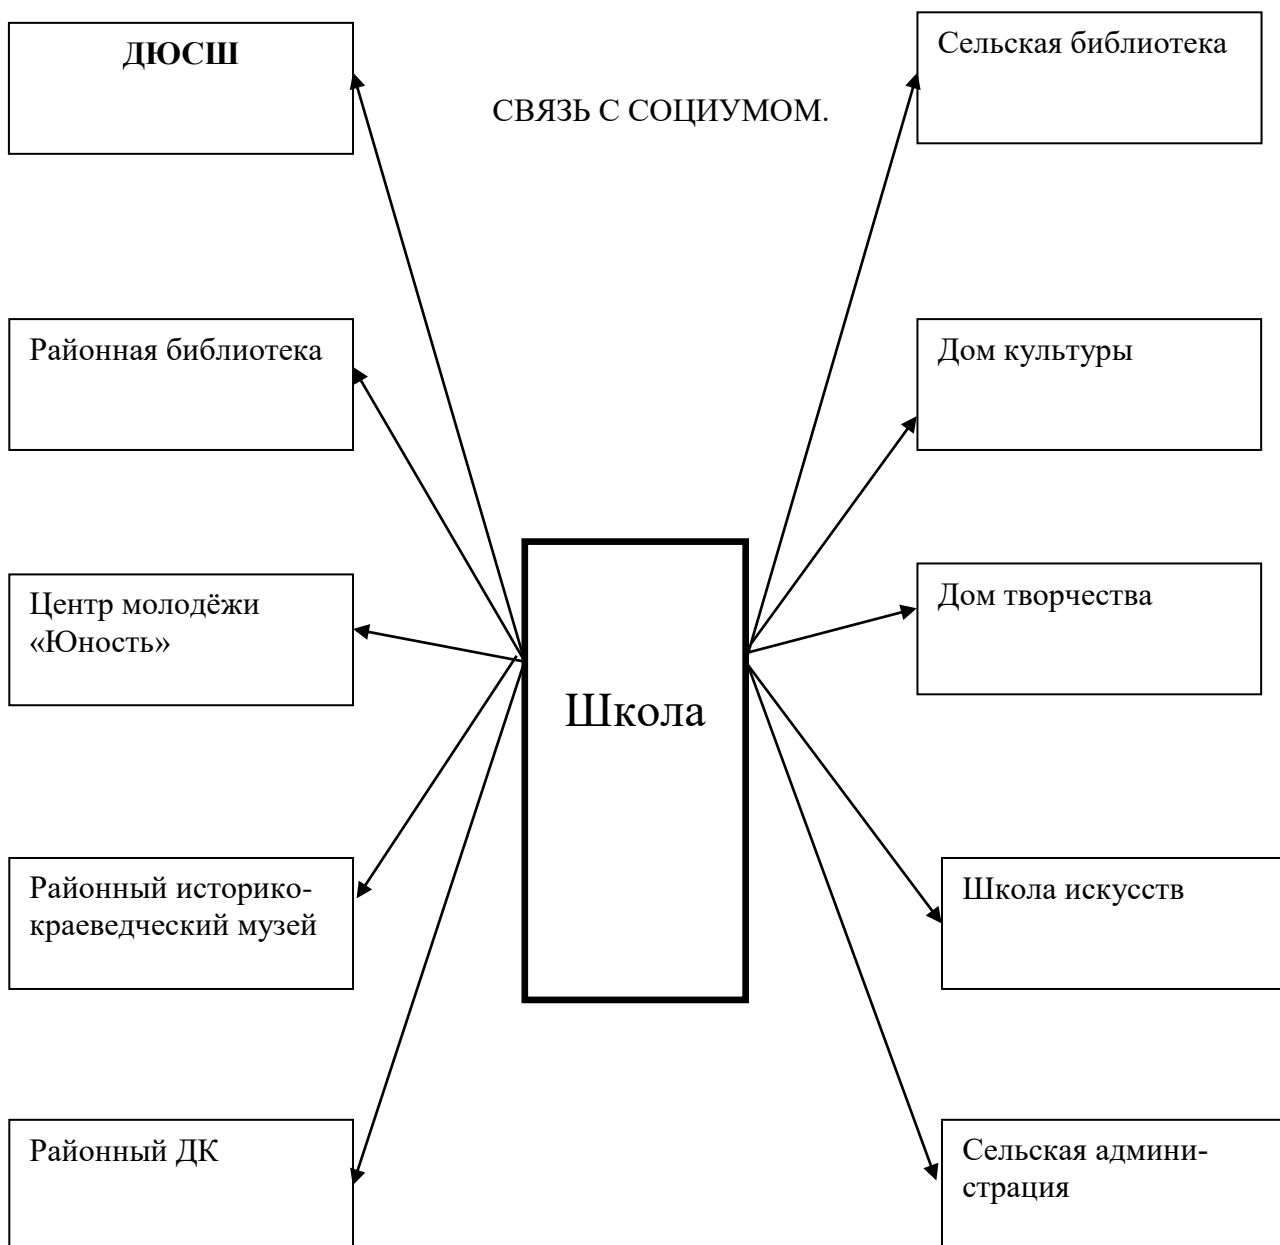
ДЮСШ

СВЯЗЬ С СОЦИУМОМ.

Сельская библиотека

Районная библиотека

Дом культуры

Центр молодёжи «Юность»

Дом творчества

Школа

Районный историко-краеведческий музей

Школа искусств

Районный ДК

Сельская администрация